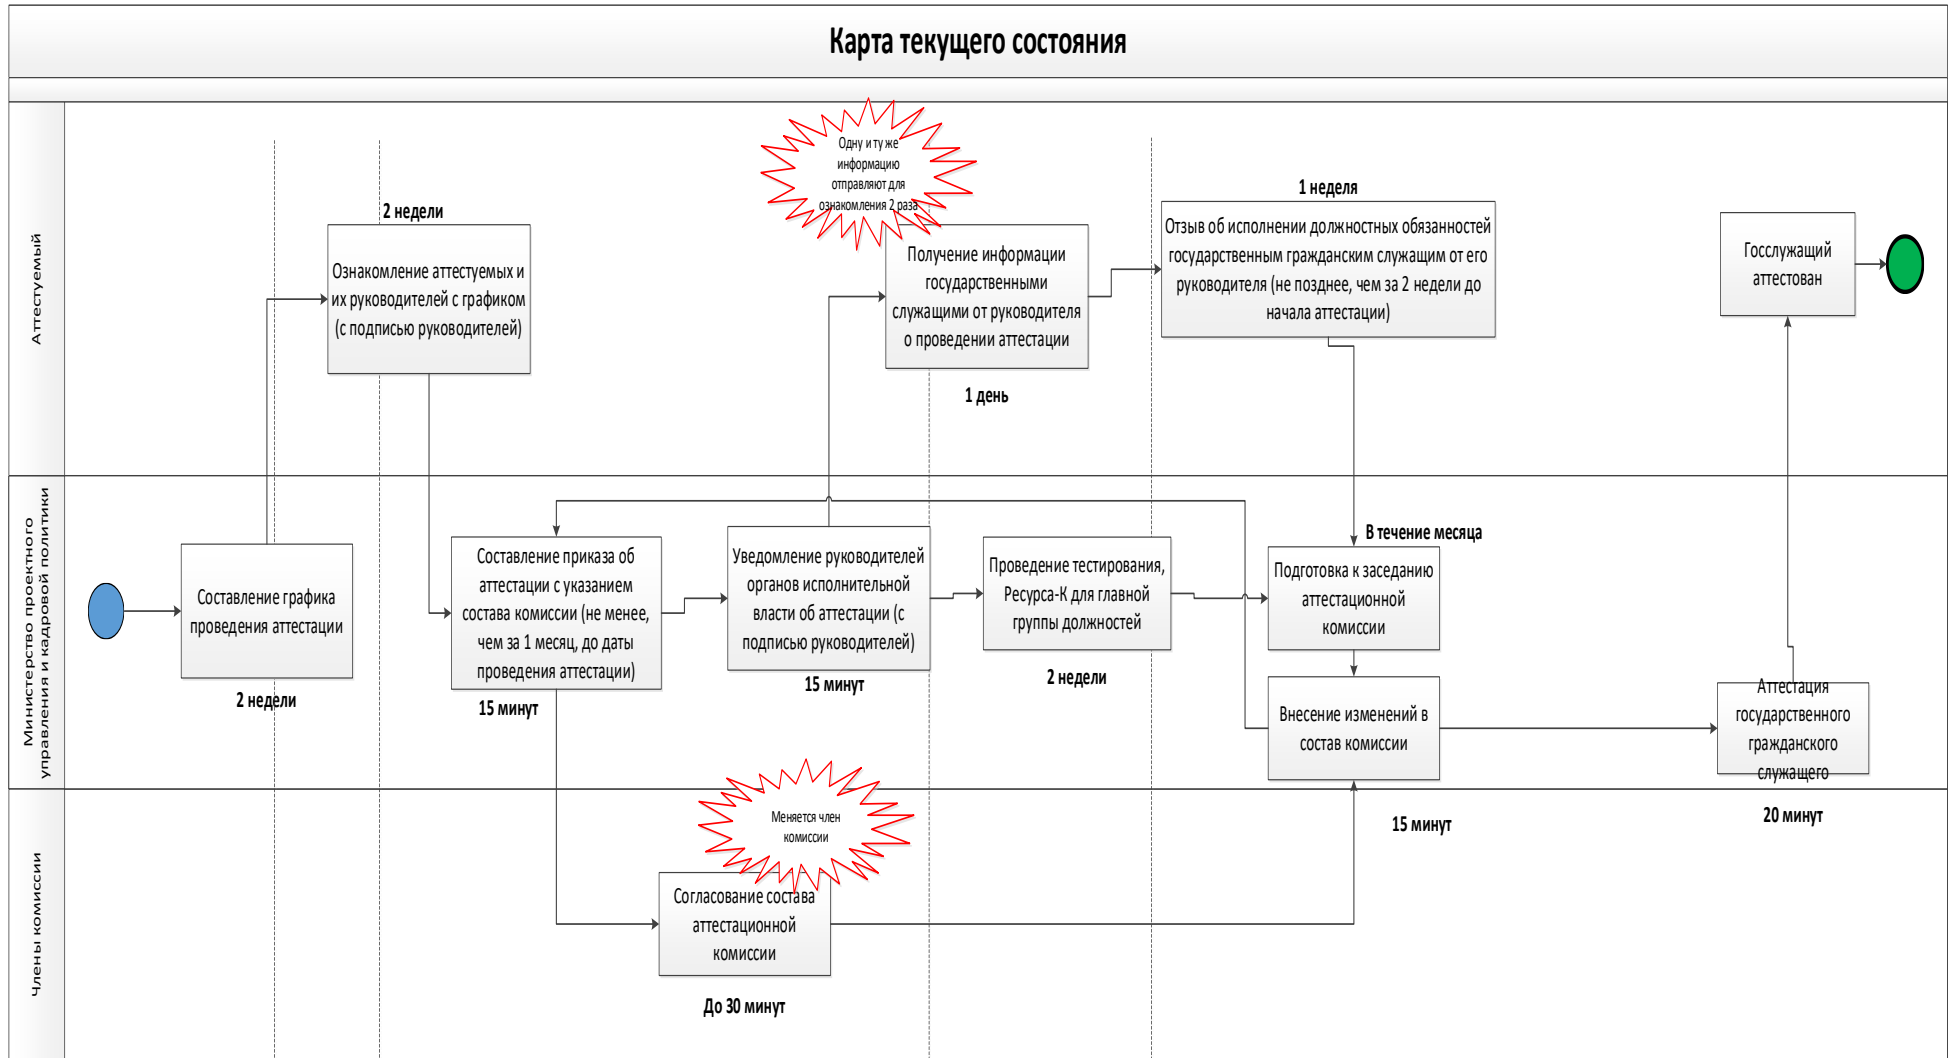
Карта текущего состояния

Аттестуемый

Министерство проектного управления и кадровой политики

Члены комиссии

Одну и ту же информацию отправляют для ознакомления 2 раза

2 недели

Ознакомление аттестуемых и их руководителей с графиком (с подписью руководителей)

Получение информации государственными служащими от руководителя о проведении аттестации

1 день

1 неделя

Отзыв об исполнении должностных обязанностей государственным гражданским служащим от его руководителя (не позднее, чем за 2 недели до начала аттестации)

Госслужащий аттестован

Составление графика проведения аттестации

2 недели

Составление приказа об аттестации с указанием состава комиссии (не менее, чем за 1 месяц, до даты проведения аттестации)

15 минут

Уведомление руководителей органов исполнительной власти об аттестации (с подписью руководителей)

15 минут

Проведение тестирования, Ресурса-К для главной группы должностей

2 недели

В течение месяца

Подготовка к заседанию аттестационной комиссии

Внесение изменений в состав комиссии

15 минут

Аттестация государственного гражданского служащего

20 минут

Меняется член комиссии

Согласование состава аттестационной комиссии

До 30 минут